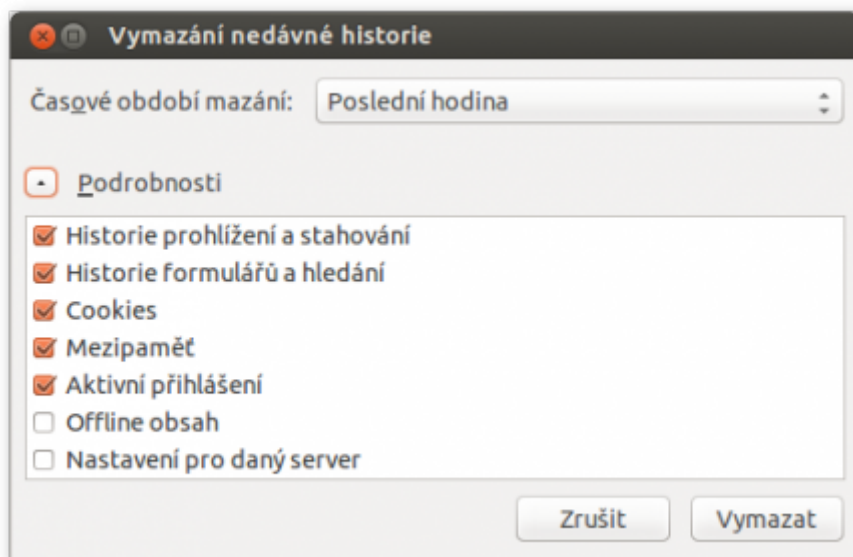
Vymazání nedávné historie

Časové období mazání: Poslední hodina

Podrobnosti

Historie prohlížení a stahování
Historie formulářů a hledání
Cookies
Mezipaměť
Aktivní přihlášení
Offline obsah
Nastavení pro daný server

Zrušit
Vymazat